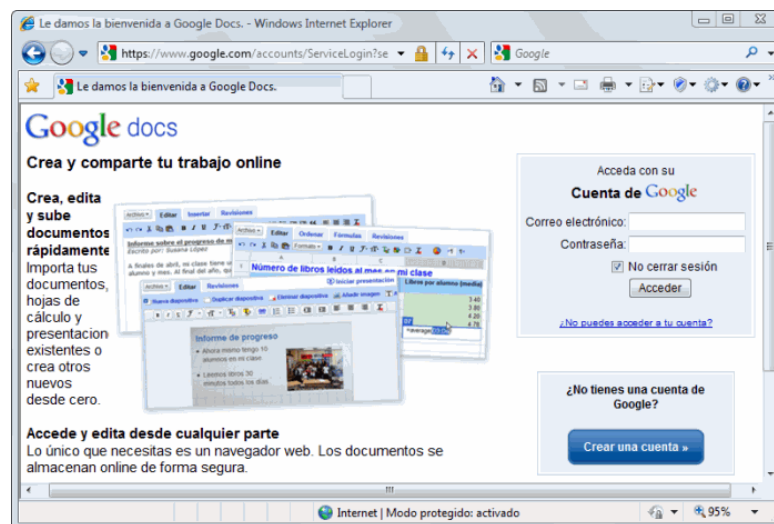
Le damos la bienvenida a Google Docs. - Windows Internet Explorer

https://www.google.com/accounts/ServiceLogin?se

Google

Le damos la bienvenida a Google Docs.

Google docs

Crea y comparte tu trabajo online

Crea, edita y sube documentos rápidamente
Importa tus documentos, hojas de cálculo y presentaciones existentes o crea otros nuevos desde cero.

Informe sobre el progreso de

Número de libros leídos al mes en mi clase

Informe de progreso

Accede y edita desde cualquier parte
Lo único que necesitas es un navegador web. Los documentos se almacenan online de forma segura.

Acceda con su
Cuenta de Google

Correo electrónico:

Contraseña:

No cerrar sesión

Acceder

¿No puedes acceder a tu cuenta?

¿No tienes una cuenta de Google?

Crear una cuenta »

Internet | Modo protegido: activado

95%